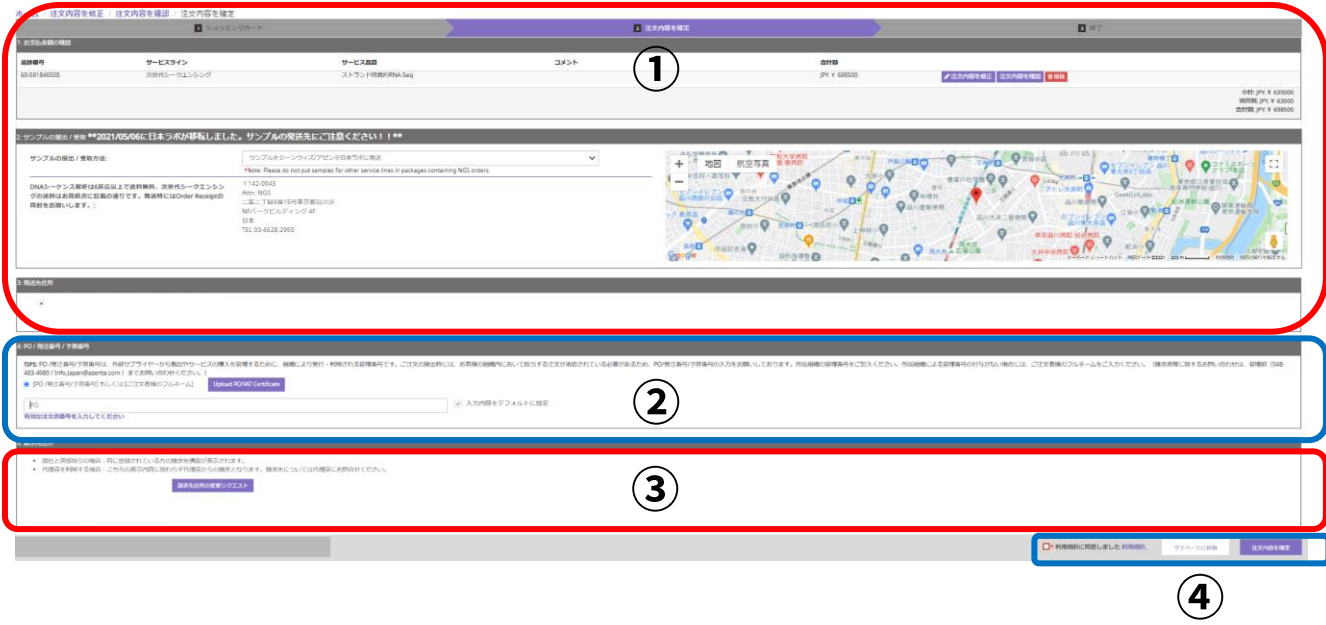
ホーム / 注文内容を修正 / 注文内容を確認 / 注文内容を確定

1 ショッピングカート
2 注文内容を確定
3 終了

1. お支払金額の確認

| 追跡番号 | サービスライン | サービス品目 | コメント | 合計額 |
|---|---|---|---|---|
| 60-591846505 | 次世代シークエンシング | ストランド特異的RNA-Seq | | JPY. ¥ 698500 |

注文内容を修正 注文内容を確認 削除

小計: JPY. ¥ 635000
消費税: JPY. ¥ 63500
合計額: JPY. ¥ 698500

①

2. サンプルの提出 / 受取 **2021/05/06に日本ラボが移転しました。サンプルの発送先にご注意ください！！**

サンプルの提出 / 受取方法:
サンプルをジーンウィズ/アゼンタ日本ラボに発送
*Note: Please do not put samples for other service lines in packages containing NGS orders.

DNAシーケンス解析は6反応以上で送料無料、次世代シークエンシングの送料はお見積書に記載の通りです。発送時にはOrder Receiptの同封をお願いします。

〒142-0043
Attn: NGS
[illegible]
NFパークビルディング 4F
日本
TEL 03-6628-2950

地図 航空写真

3. 発送先住所

4. PO / 発注番号 / 予算番号

TIPS: PO /発注番号/予算番号は、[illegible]（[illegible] Info.Japan@azenta.com）までお問い合わせください。）

[PO（発注番号/予算番号）もしくはご注文者様のフルネーム]
Upload PO/VAT Certificate

PO
入力内容をデフォルトに設定
有効な注文番号を入力してください

②

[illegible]
・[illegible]
・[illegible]
請求先住所の変更リクエスト

③

利用規約に同意しました 利用規約
マイページに保存
注文内容を確定

④